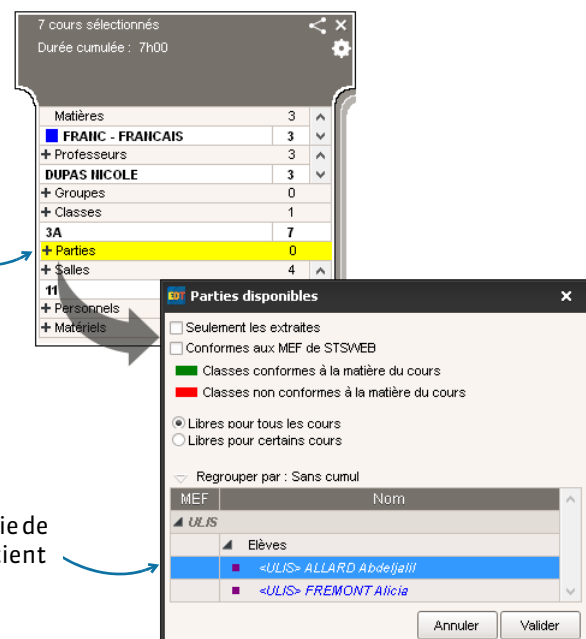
7 cours sélectionnés

Durée cumulée : 7h00

| | | |
|---|---|---|
| Matières | 3 | |
| FRANC - FRANCAIS | 3 | |
| + Professeurs | 3 | |
| DUPAS NICOLE | 3 | |
| + Groupes | 0 | |
| + Classes | 1 | |
| 3A | 7 | |
| + Parties | 0 | |
| + Salles | 4 | |
| 11 | | |
| + Personnels | | |
| + Matériels | | |

Parties disponibles

Seulement les extraites

Conformes aux MEF de STSWEB

Classes conformes à la matière du cours

Classes non conformes à la matière du cours

Libres pour tous les cours

Libres pour certains cours

Regrouper par : Sans cumul

| MEF | Nom |
|---|---|
| ULIS | |
| | Elèves |
| | <ULIS> ALLARD Abdeljalil |
| | <ULIS> FREMONT Alicia |

Annuler

Valider

ie de

ient